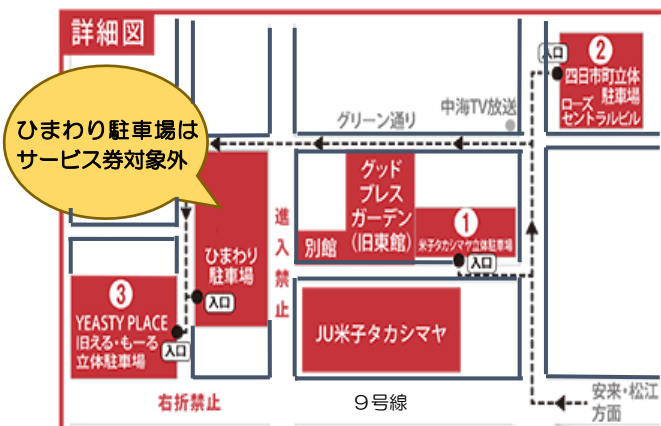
詳細図

ひまわり駐車場は
サービス券対象外

入口
②
四日市町立体駐車場
ローズセントラルビル

グリーン通り
中海TV放送

グッド
プレス
ガーデン
(旧東館)

別館

①
米子タカシマヤ立体駐車場
入口

進入禁止

ひまわり
駐車場
入口

③
YEASTY PLACE
旧える・もーる
立体駐車場
入口

JU米子タカシマヤ

右折禁止

9号線

安来・松江
方面